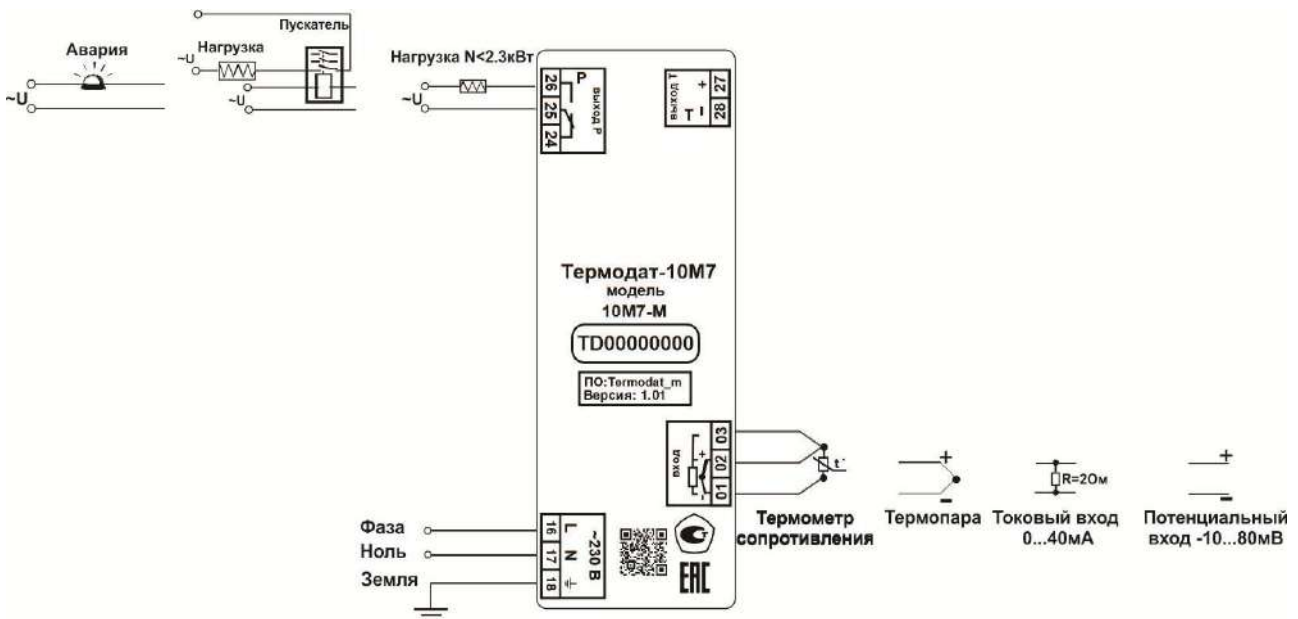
Пускатель

Авария

~U

Нагрузка

~U

~U

Нагрузка N<2.3кВт

~U

P

выход P

26

25

24

выход T

T

+

-

27

28

Термодат-10М7
модель
10М7-М

TD00000000

ПО:Termodat_m
Версия: 1.01

вход

+

03

02

01

t°

+

-

R=2Ом

+

-

Термометр сопротивления

Термопара

Токовый вход 0...40мА

Потенциальный вход -10...80мВ

Фаза

Ноль

Земля

16

17

18

L

N

~230 В

EAC